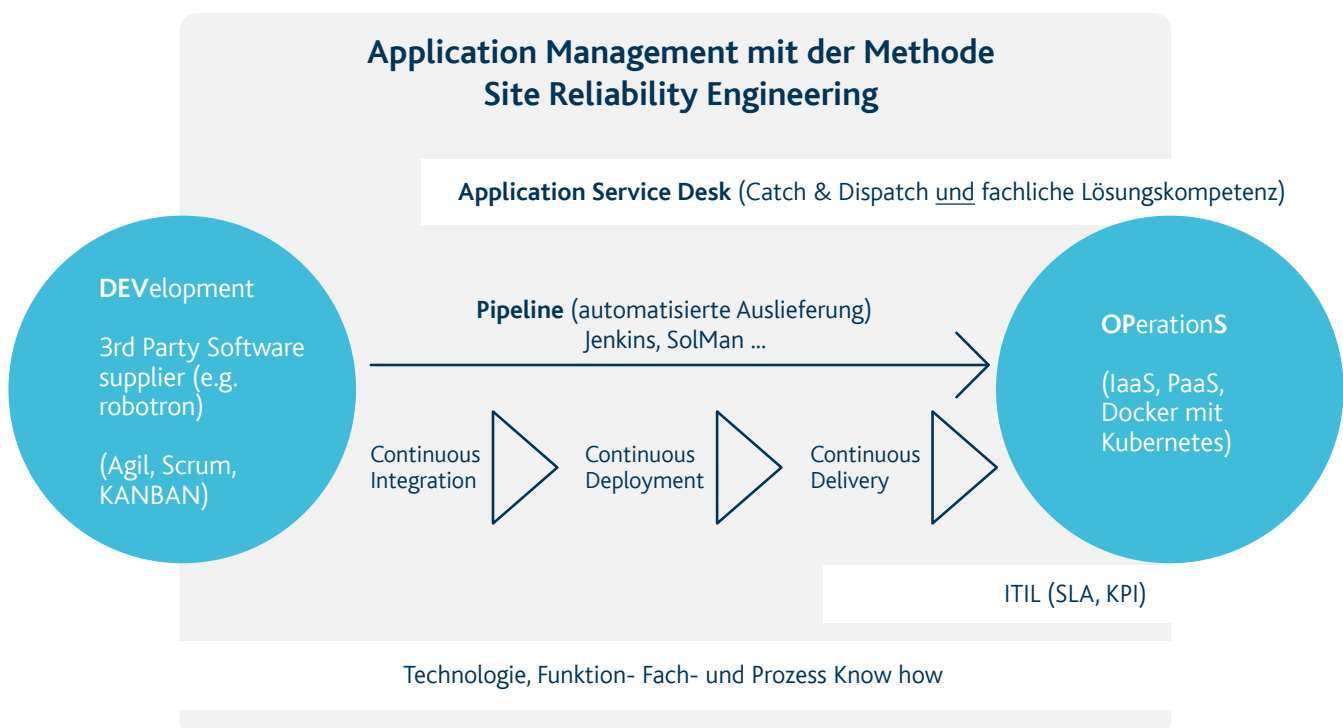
Application Management mit der Methode
Site Reliability Engineering

Application Service Desk (Catch & Dispatch und fachliche Lösungskompetenz)

DEVelopment

3rd Party Software supplier (e.g. robotron)

(Agil, Scrum, KANBAN)

Pipeline (automatisierte Auslieferung)
Jenkins, SolMan ...

Continuous Integration

Continuous Deployment

Continuous Delivery

OPerationS

(IaaS, PaaS, Docker mit Kubernetes)

ITIL (SLA, KPI)

Technologie, Funktion- Fach- und Prozess Know how